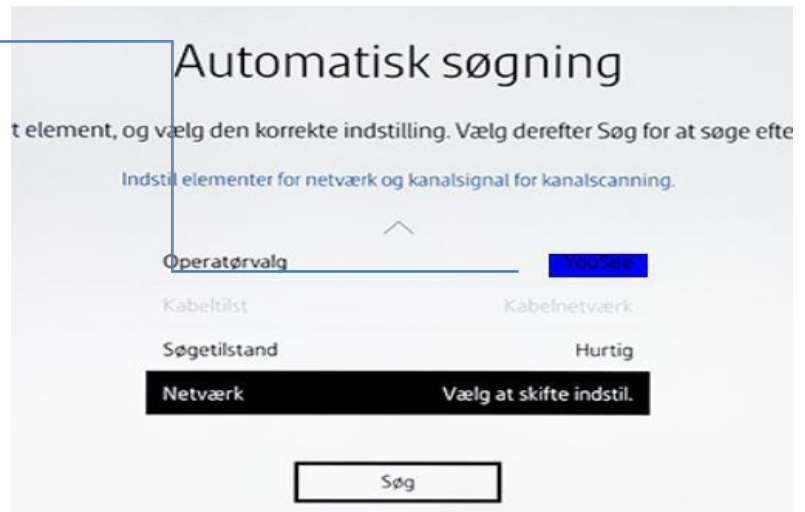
Automatisk søgning

t element, og vælg den korrekte indstilling. Vælg derefter Søg for at søge efte

Indstil elementer for netværk og kanalsignal for kanalscanning.

Operatørvalg YouSee

Kabeltilst Kabelnetværk

Søgetilstand Hurtig

Netværk Vælg at skifte indstil.

Søg